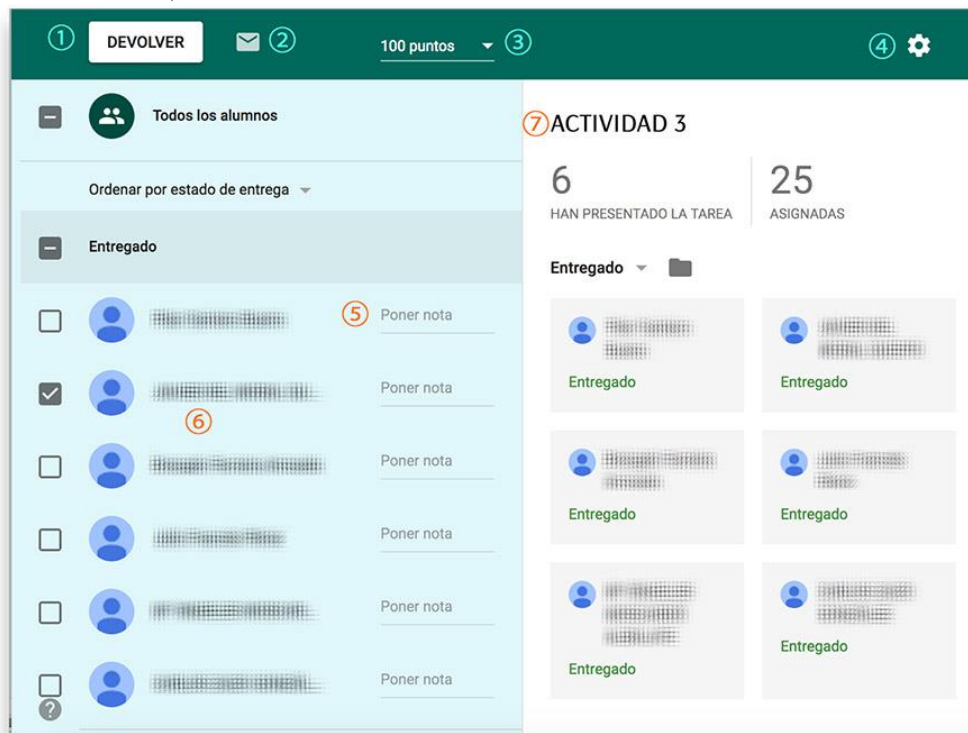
① DEVOLVER ② 100 puntos ③ ④

Todos los alumnos

Ordenar por estado de entrega

Entregado

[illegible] ⑤ Poner nota

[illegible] Poner nota
⑥

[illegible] Poner nota

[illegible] Poner nota

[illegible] Poner nota

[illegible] Poner nota

?

⑦ACTIVIDAD 3

6
HAN PRESENTADO LA TAREA

25
ASIGNADAS

Entregado

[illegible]
Entregado

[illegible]
Entregado

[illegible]
Entregado

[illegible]
Entregado

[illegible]
Entregado

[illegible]
Entregado